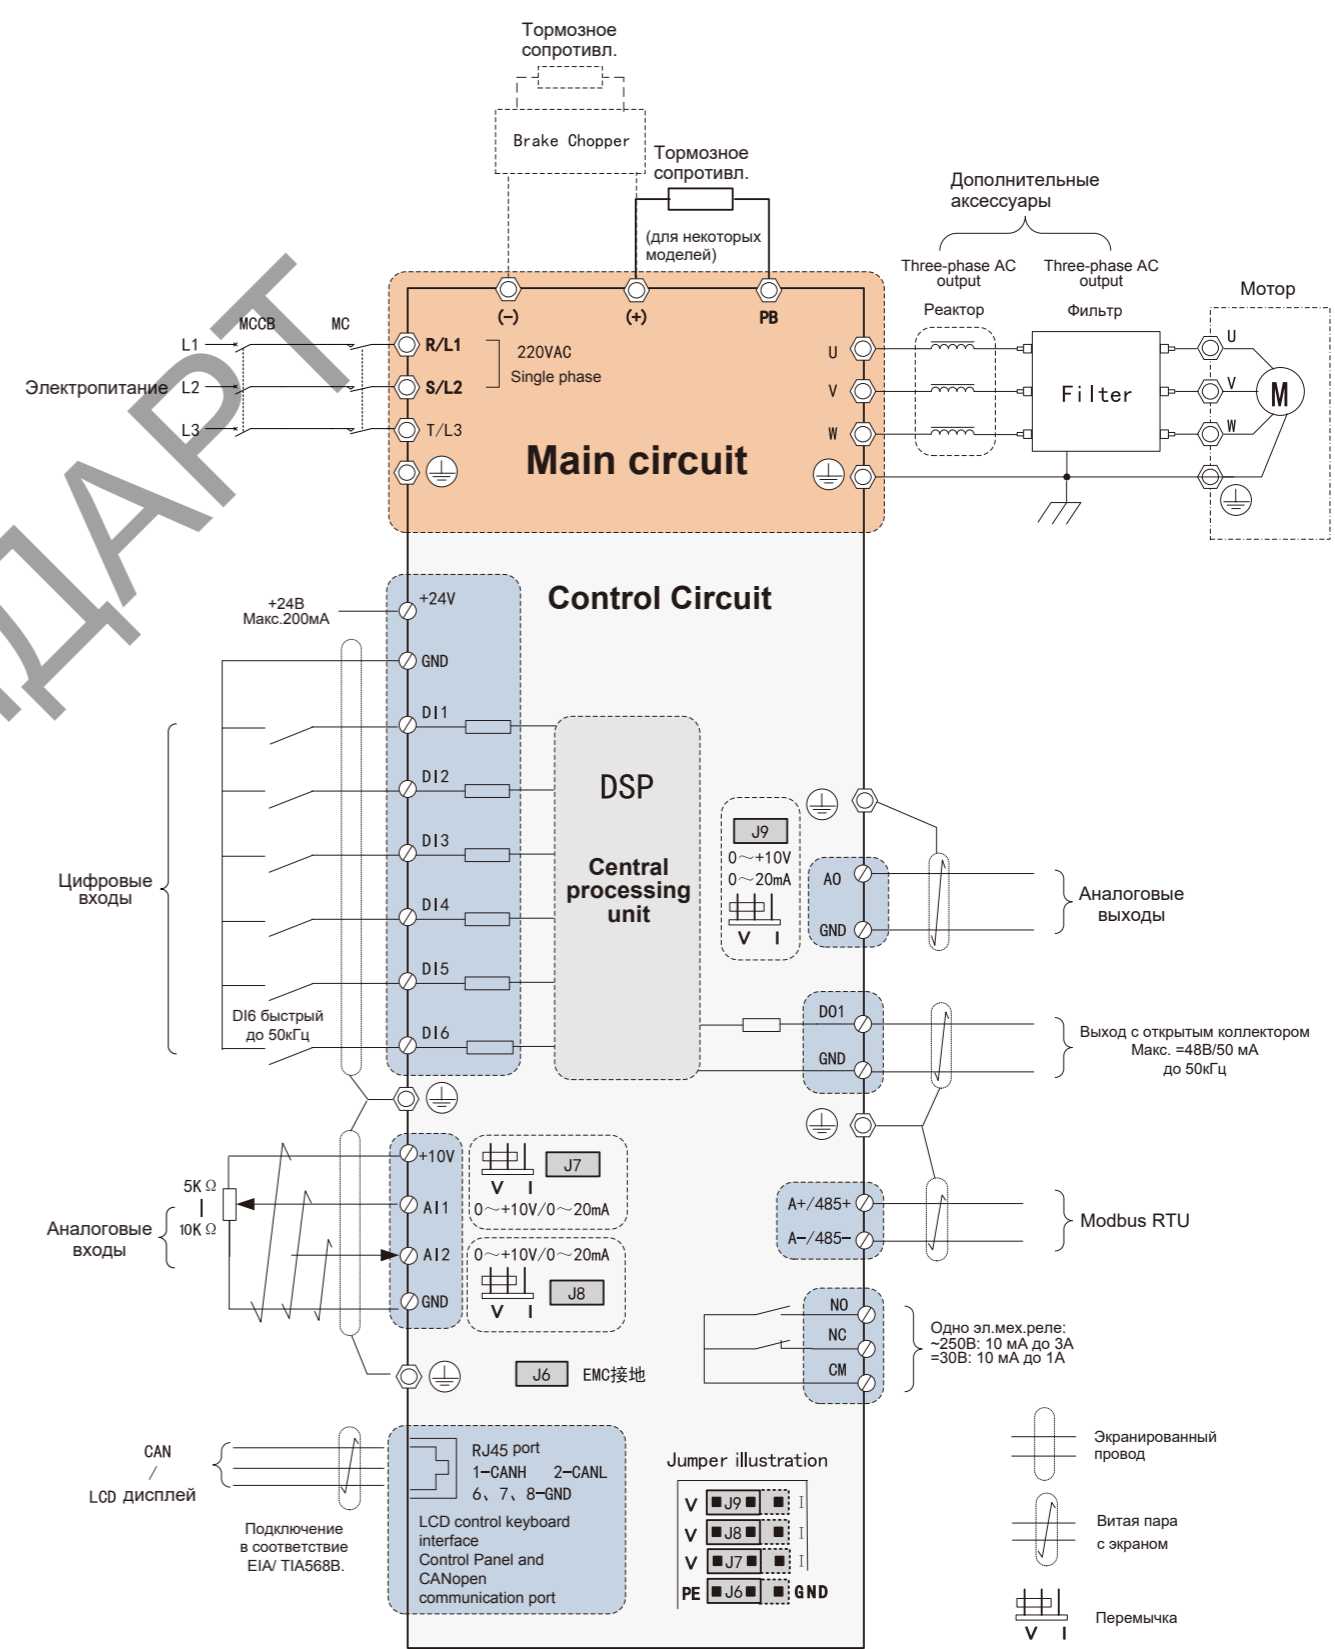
Тормозное сопротивл.

Brake Chopper

Тормозное сопротивл.

(для некоторых моделей)

Дополнительные аксессуары

Three-phase AC output

Three-phase AC output

Реактор

Фильтр

Мотор

(-) (+) PB

MCCB MC

L1 R/L1

Электропитание L2 S/L2

L3 T/L3

220VAC Single phase

U V W

Filter

U V W M

Main circuit

Control Circuit

+24В Макс.200мА

+24V

GND

DI1

DI2

DI3

DI4

DI5

DI6

Цифровые входы

DI6 быстрый до 50кГц

DSP

Central processing unit

J9

0～+10V

0～20mA

V I

AO

GND

Аналоговые выходы

DO1

GND

Выход с открытым коллектором Макс. =48В/50 мА до 50кГц

+10V

AI1

AI2

GND

5K Ω

10K Ω

Аналоговые входы

J7

V I

0～+10V/0～20mA

0～+10V/0～20mA

J8

V I

A+/485+

A−/485−

Modbus RTU

NO

NC

CM

Одно эл.мех.реле: ~250В: 10 мА до 3А =30В: 10 мА до 1А

J6 EMC接地

CAN / LCD дисплей

RJ45 port
1-CANH 2-CANL
6、7、8-GND

LCD control keyboard interface
Control Panel and CANopen communication port

Подключение в соответствие EIA/ TIA568B.

Jumper illustration

V J9 I
V J8 I
V J7 I
PE J6 GND

Экранированный провод

Витая пара с экраном

Перемычка

V I